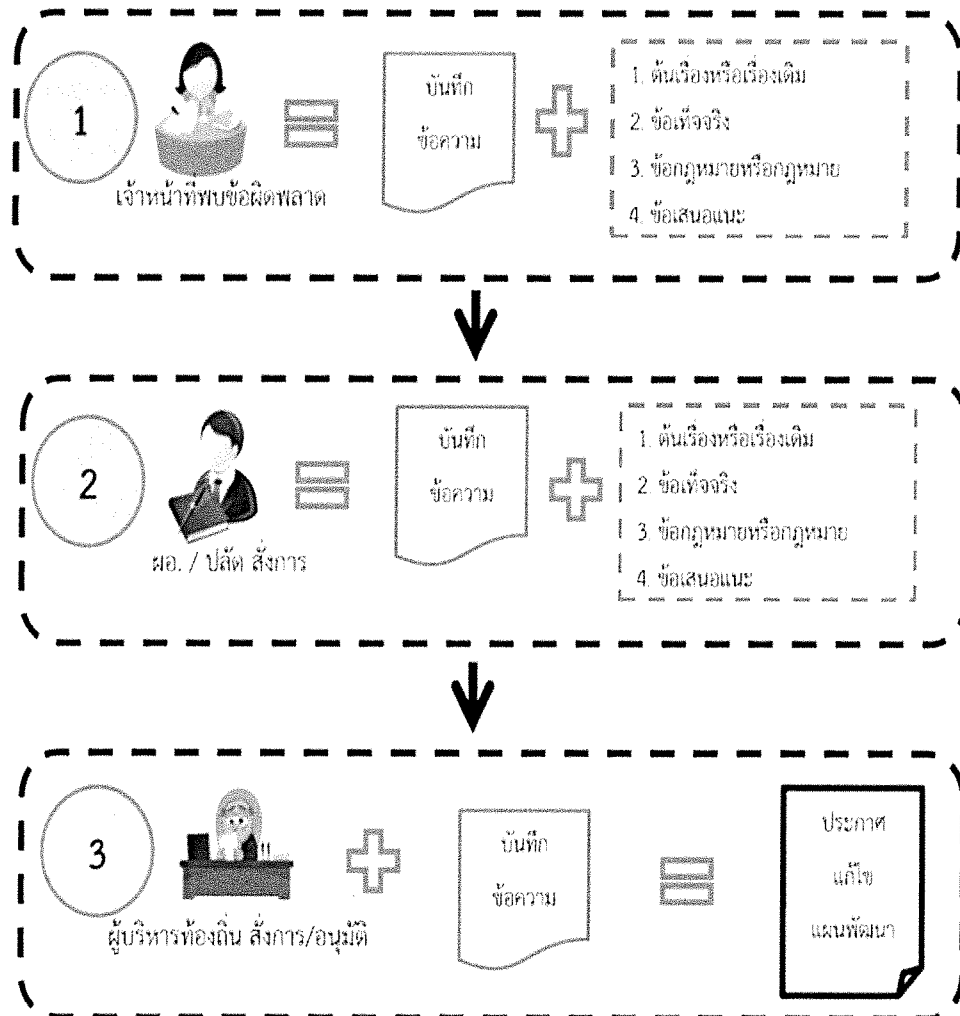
1

เจ้าหน้าที่พบข้อผิดพลาด

บันทึก
ข้อความ

1. ต้นเรื่องหรือเรื่องเดิม
2. ข้อเท็จจริง
3. ข้อกฎหมายหรือกฎหมาย
4. ข้อเสนอแนะ

2

ผอ. / ปลัด สั่งการ

บันทึก
ข้อความ

1. ต้นเรื่องหรือเรื่องเดิม
2. ข้อเท็จจริง
3. ข้อกฎหมายหรือกฎหมาย
4. ข้อเสนอแนะ

3

ผู้บริหารท้องถิ่น สั่งการ/อนุมัติ

บันทึก
ข้อความ

ประกาศ
แก้ไข
แผนพัฒนา